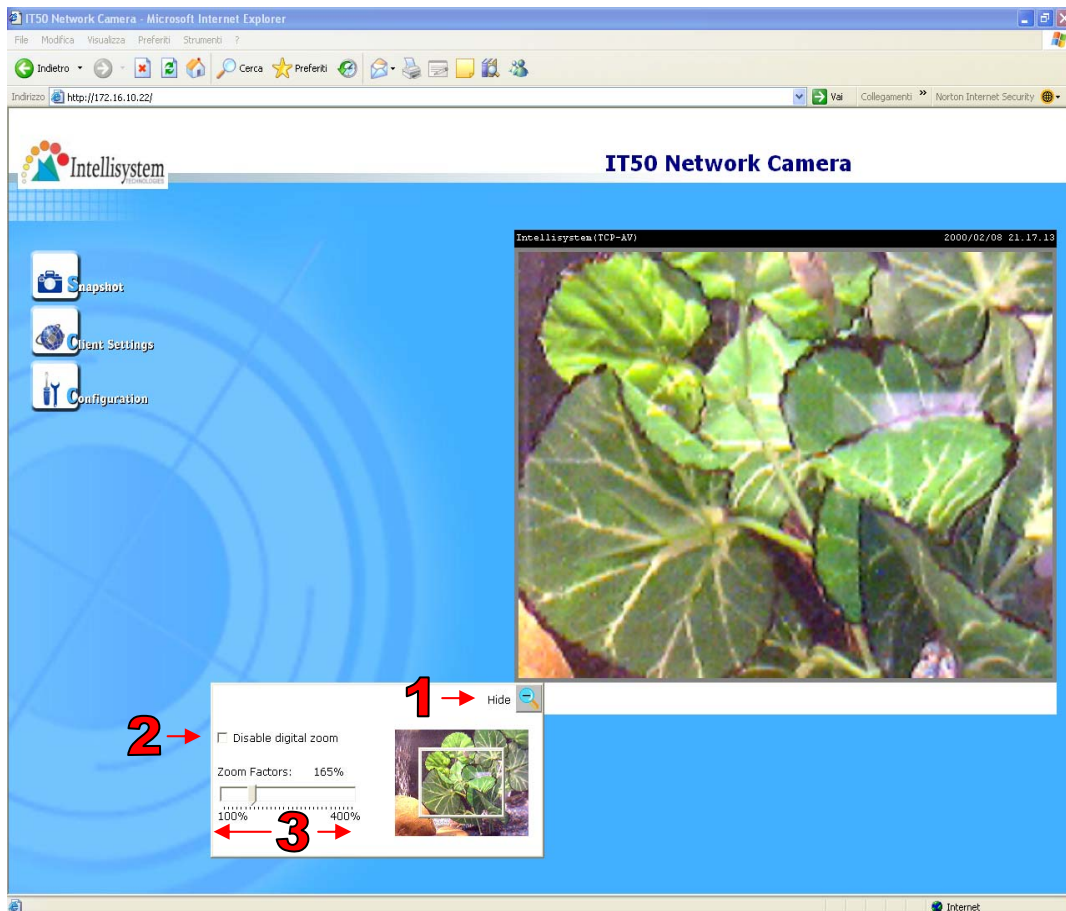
IT50 Network Camera - Microsoft Internet Explorer

File Modifica Visualizza Preferiti Strumenti ?

Indietro Cerca Preferiti

Indirizzo http://172.16.10.22/

Vai Collegamenti » Norton Internet Security

Intellisystem TECHNOLOGIES

IT50 Network Camera

Snapshot

Client Settings

Configuration

Intellisystem(TCP-AV) 2000/02/08 21.17.13

1 Hide

2 Disable digital zoom

Zoom Factors: 165%

100% 3 400%

Internet